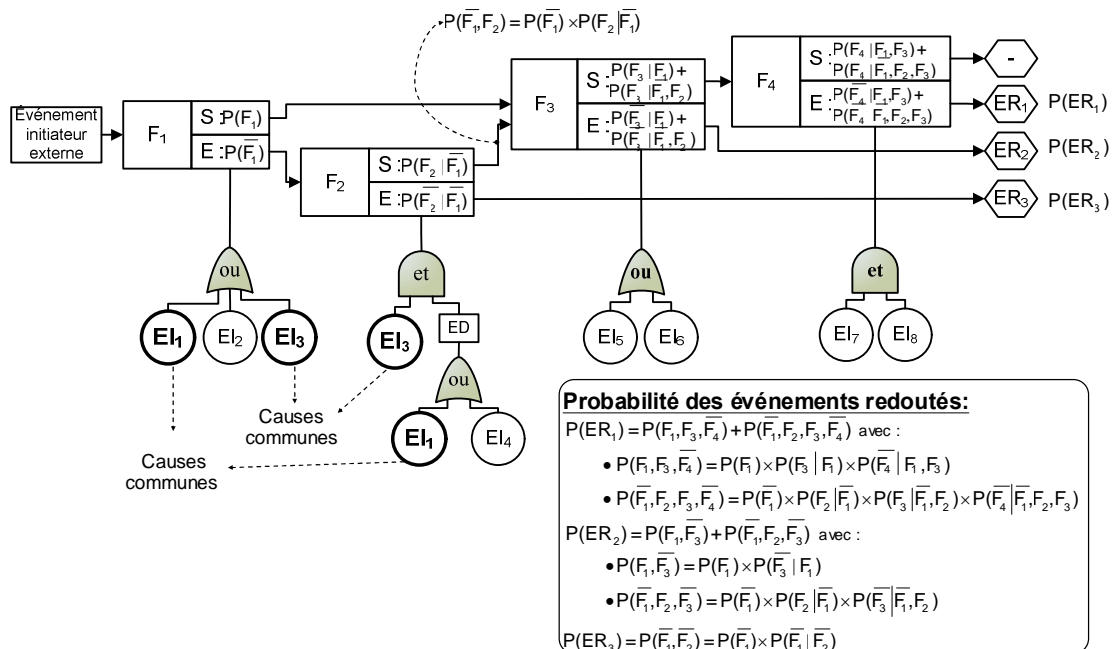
$P(\overline{F_1},F_2) = P(\overline{F_1}) \times P(F_2|\overline{F_1})$

Événement initiateur externe

$F_1$

S : $P(F_1)$

E : $P(\overline{F_1})$

$F_2$

S : $P(F_2|\overline{F_1})$

E : $P(\overline{F_2}|\overline{F_1})$

$F_3$

S : $P(F_3|F_1)$ + $P(F_3|\overline{F_1},F_2)$

E : $P(\overline{F_3}|F_1)$ + $P(\overline{F_3}|\overline{F_1},F_2)$

$F_4$

S : $P(F_4|F_1,F_3)$ + $P(F_4|\overline{F_1},F_2,F_3)$

E : $P(\overline{F_4}|F_1,F_3)$ + $P(\overline{F_4}|\overline{F_1},F_2,F_3)$

-

$ER_1$ $P(ER_1)$

$ER_2$ $P(ER_2)$

$ER_3$ $P(ER_3)$

ou

$EI_1$ $EI_2$ $EI_3$

Causes communes

Causes communes

et

$EI_3$

ED

ou

$EI_1$ $EI_4$

ou

$EI_5$ $EI_6$

et

$EI_7$ $EI_8$

**Probabilité des événements redoutés:**

$P(ER_1) = P(F_1,F_3,\overline{F_4}) + P(\overline{F_1},F_2,F_3,\overline{F_4})$ avec :

• $P(F_1,F_3,\overline{F_4}) = P(F_1) \times P(F_3|F_1) \times P(\overline{F_4}|F_1,F_3)$

• $P(\overline{F_1},F_2,F_3,\overline{F_4}) = P(\overline{F_1}) \times P(F_2|\overline{F_1}) \times P(F_3|\overline{F_1},F_2) \times P(\overline{F_4}|\overline{F_1},F_2,F_3)$

$P(ER_2) = P(F_1,\overline{F_3}) + P(\overline{F_1},F_2,\overline{F_3})$ avec :

• $P(F_1,\overline{F_3}) = P(F_1) \times P(\overline{F_3}|F_1)$

• $P(\overline{F_1},F_2,\overline{F_3}) = P(\overline{F_1}) \times P(F_2|\overline{F_1}) \times P(\overline{F_3}|\overline{F_1},F_2)$

$P(ER_3) = P(\overline{F_1},\overline{F_2}) = P(\overline{F_1}) \times P(\overline{F_1}|\overline{F_2})$